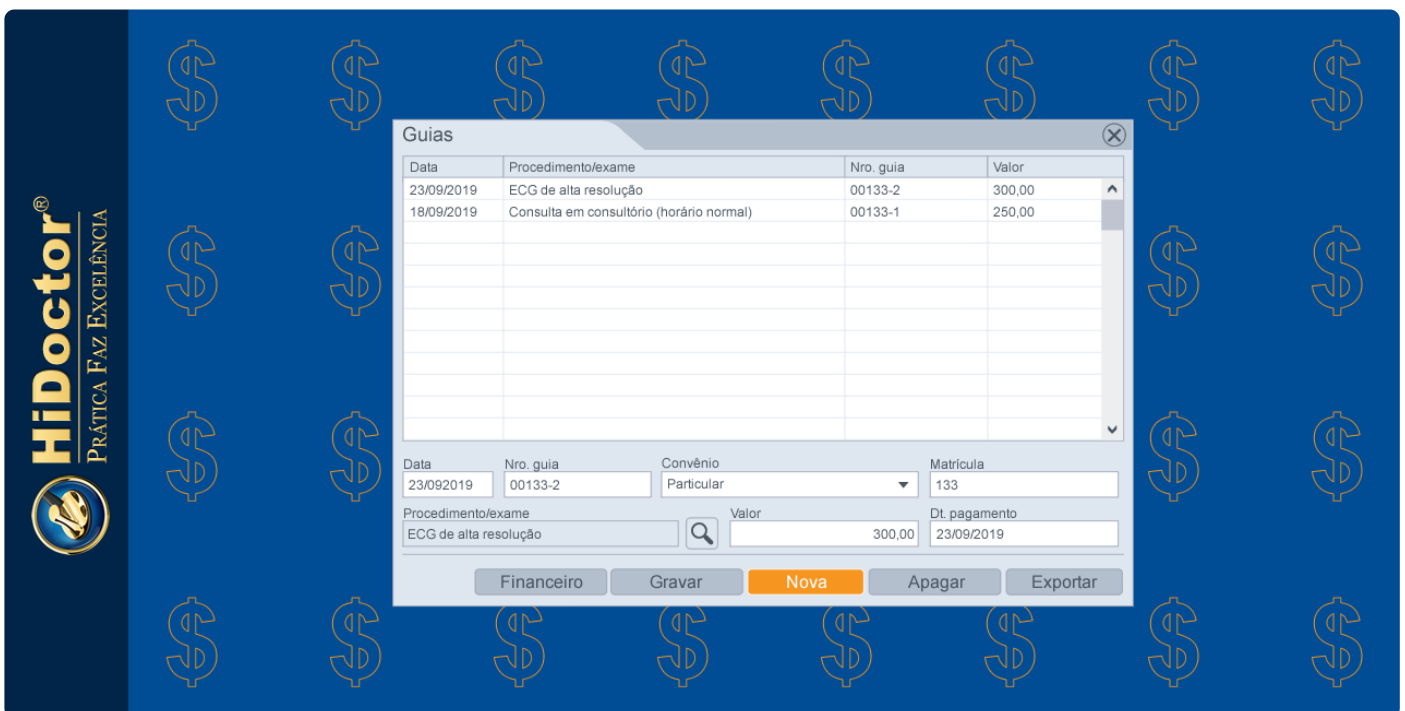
HiDoctor®
Prática Faz Excelência

Guias

| Data | Procedimento/exame | Nro. guia | Valor |
|---|---|---|---|
| 23/09/2019 | ECG de alta resolução | 00133-2 | 300,00 |
| 18/09/2019 | Consulta em consultório (horário normal) | 00133-1 | 250,00 |

Data
23/092019
Nro. guia
00133-2
Convênio
Particular
Matrícula
133
Procedimento/exame
ECG de alta resolução
Valor
300,00
Dt. pagamento
23/09/2019

Financeiro Gravar Nova Apagar Exportar